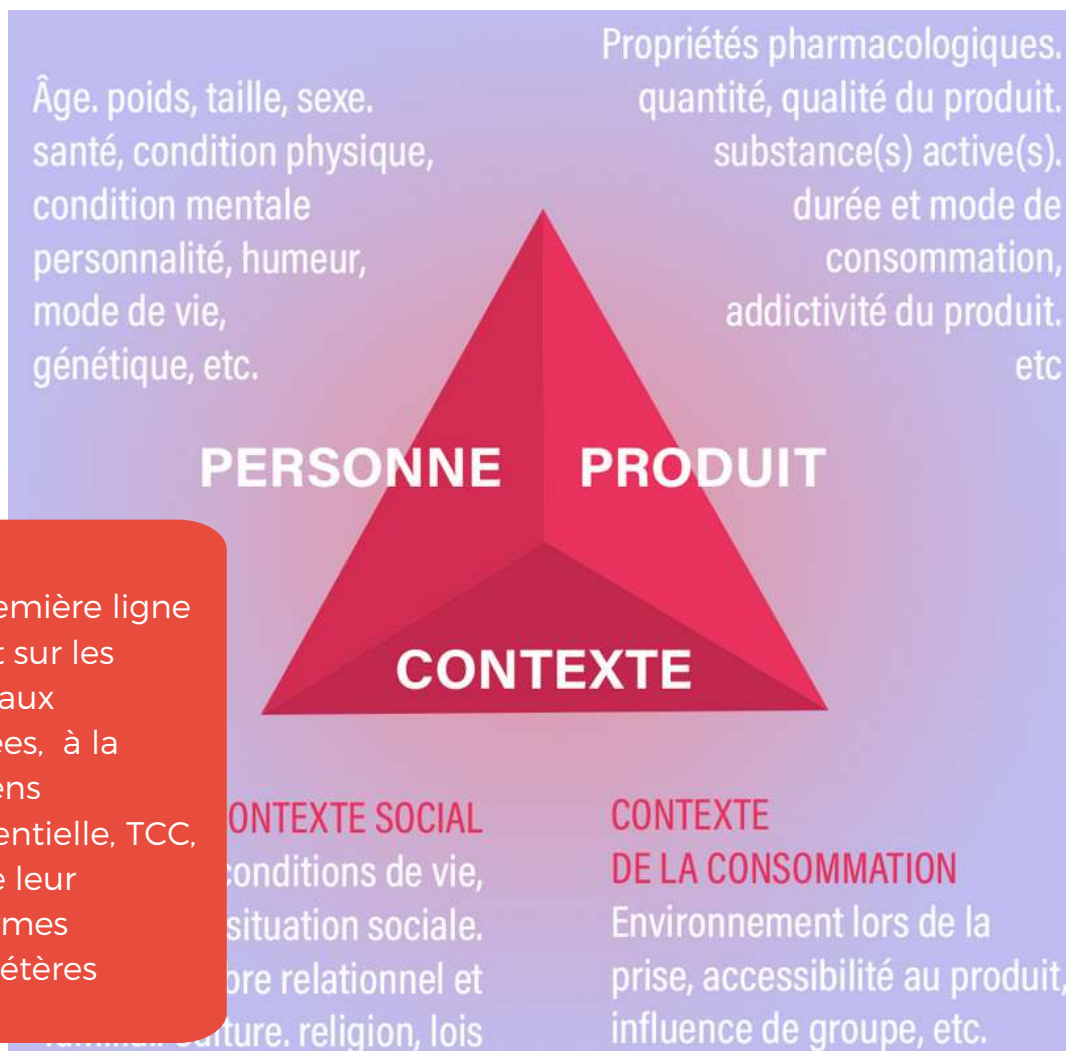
Âge. poids, taille, sexe. santé, condition physique, condition mentale personnalité, humeur, mode de vie, génétique, etc.

Propriétés pharmacologiques. quantité, qualité du produit. substance(s) active(s). durée et mode de consommation, addictivité du produit. etc

PERSONNE

PRODUIT

CONTEXTE

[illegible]emière ligne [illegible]t sur les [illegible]aux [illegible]ees, à la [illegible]ens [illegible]entielle, TCC, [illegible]e leur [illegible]mes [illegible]étères

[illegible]ONTEXTE SOCIAL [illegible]onditions de vie, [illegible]situation sociale. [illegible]ore relationnel et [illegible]ture. religion, lois

CONTEXTE DE LA CONSOMMATION
Environnement lors de la prise, accessibilité au produit, influence de groupe, etc.